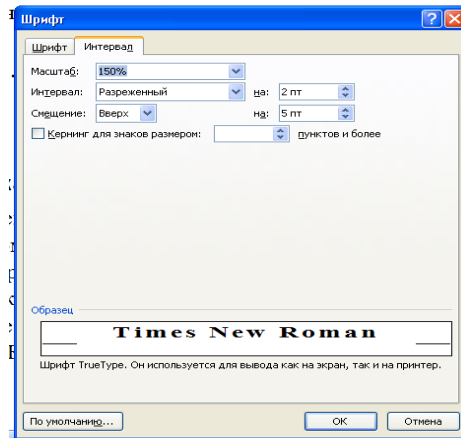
Шрифт

Шрифт Интервал

Масштаб: 150%

Интервал: Разреженный на: 2 пт

Смещение: Вверх на: 5 пт

Кернинг для знаков размером: пунктов и более

Образец

Times New Roman

Шрифт TrueType. Он используется для вывода как на экран, так и на принтер.

По умолчанию... ОК Отмена